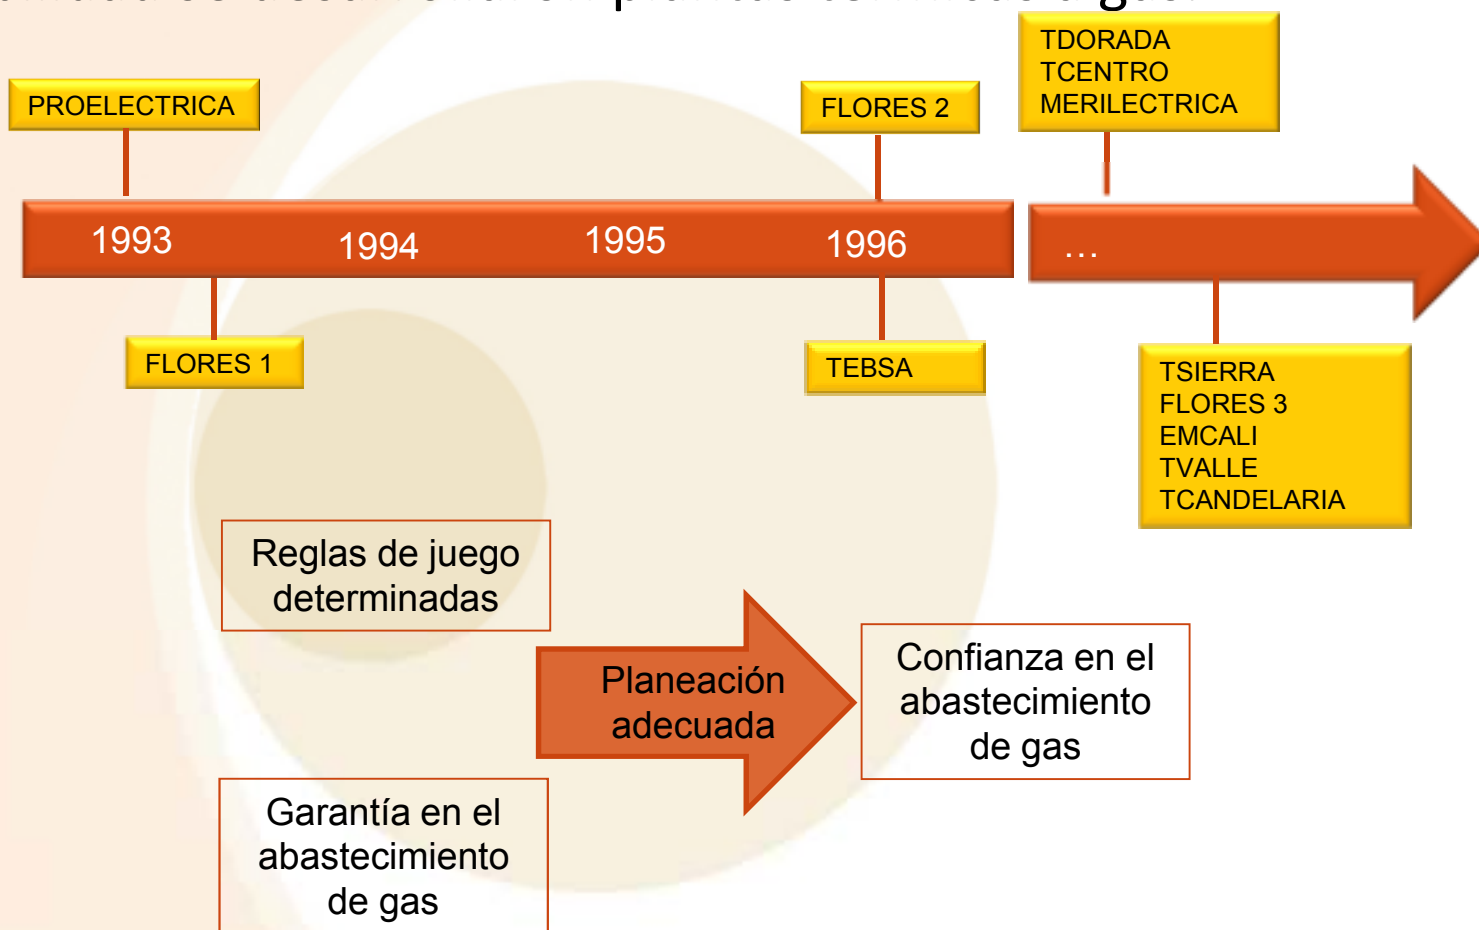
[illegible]

TDORADA
TCENTRO
MERILECTRICA

PROELECTRICA

FLORES 2

1993 1994 1995 1996 …

FLORES 1

TEBSA

TSIERRA
FLORES 3
EMCALI
TVALLE
TCANDELARIA

Reglas de juego determinadas

Planeación adecuada

Confianza en el abastecimiento de gas

Garantía en el abastecimiento de gas